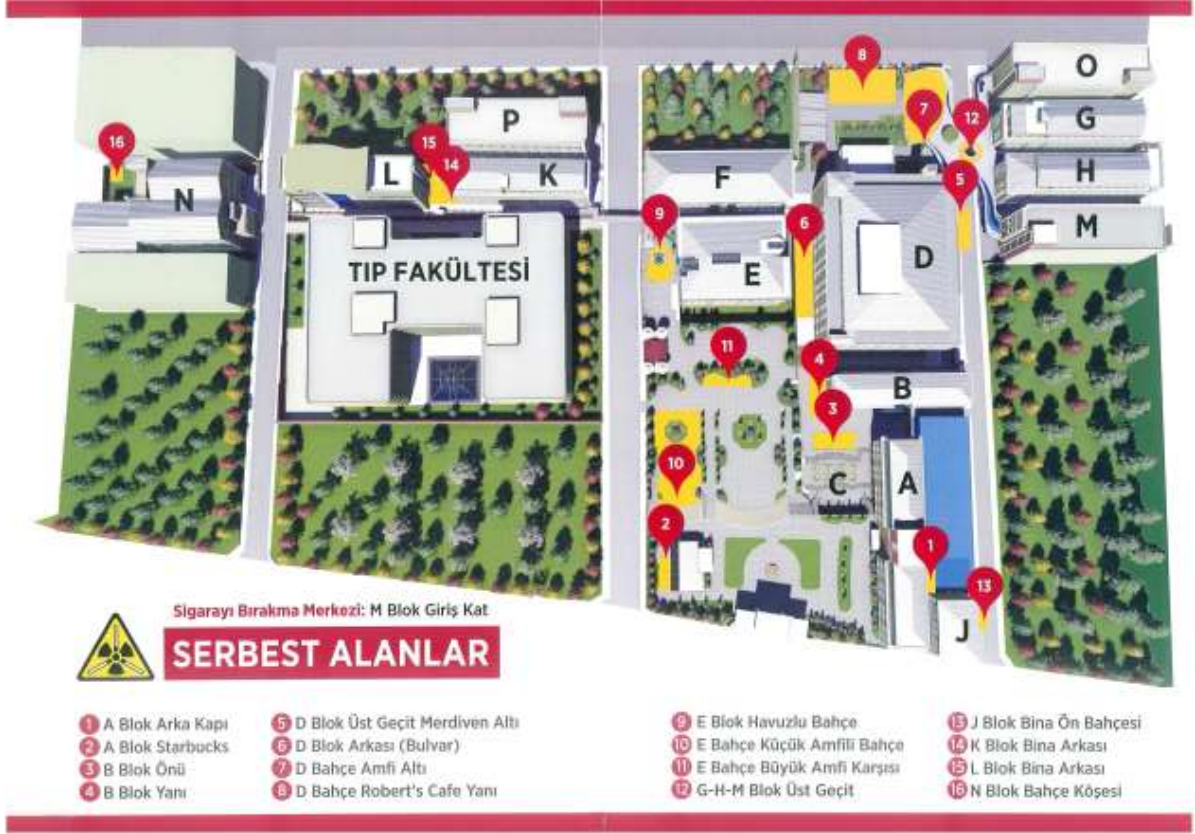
8
O
7
12
G
16
15
P
H
L
14
K
N
F
5
M
9
6
TIP FAKÜLTESİ
D
E
11
4
B
3
10
C
A
2
1
13
J

Sigarayı Bırakma Merkezi: M Blok Giriş Kat
SERBEST ALANLAR

1 A Blok Arka Kapı
2 A Blok Starbucks
3 B Blok Önü
4 B Blok Yanı

5 D Blok Üst Geçit Merdiven Altı
6 D Blok Arkası (Bulvar)
7 D Bahçe Amfi Altı
8 D Bahçe Robert's Cafe Yanı

9 E Blok Havuzlu Bahçe
10 E Bahçe Küçük Amfili Bahçe
11 E Bahçe Büyük Amfi Karşısı
12 G-H-M Blok Üst Geçit

13 J Blok Bina Ön Bahçesi
14 K Blok Bina Arkası
15 L Blok Bina Arkası
16 N Blok Bahçe Köşesi